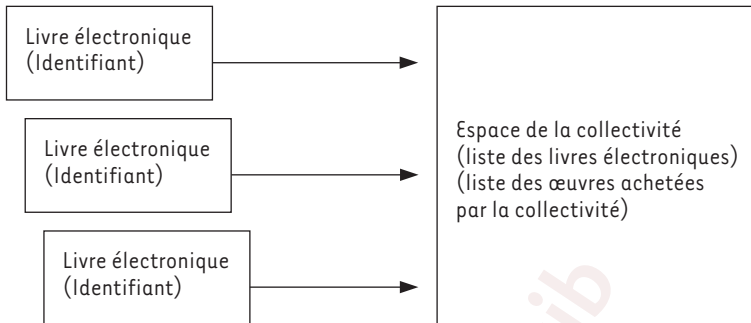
Livre électronique
(Identifiant)

Livre électronique
(Identifiant)

Livre électronique
(Identifiant)

Espace de la collectivité
(liste des livres électroniques)
(liste des œuvres achetées par la collectivité)